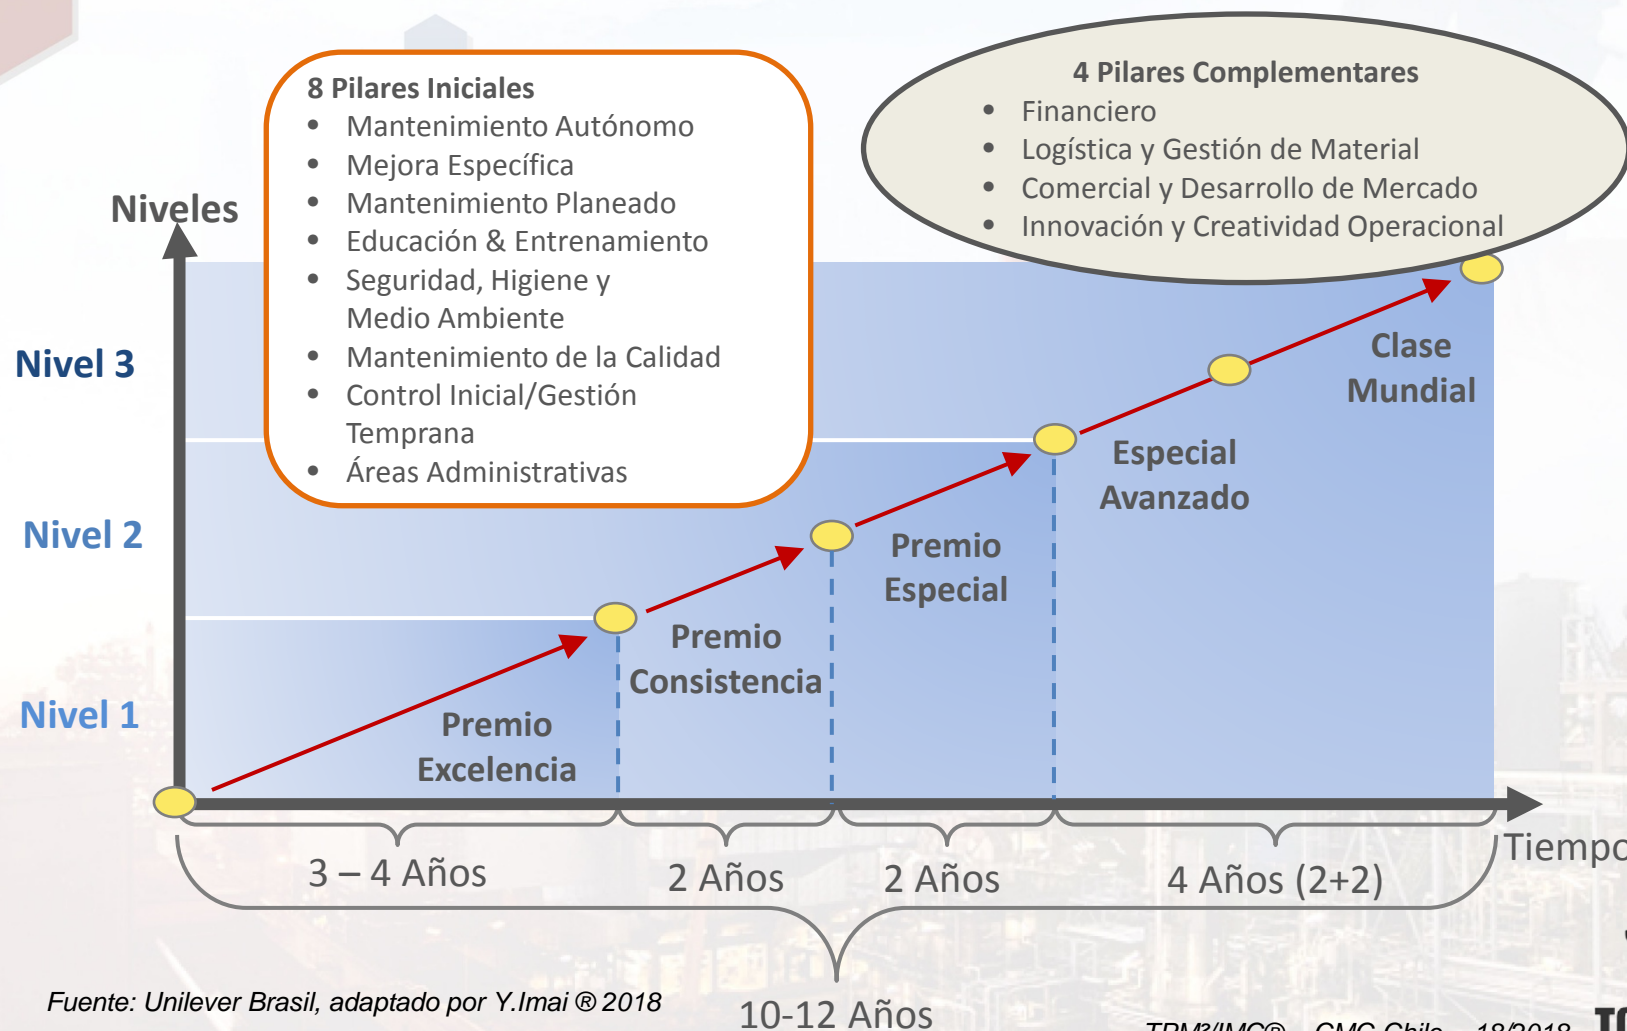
8 Pilares Iniciales
- Mantenimiento Autónomo
- Mejora Específica
- Mantenimiento Planeado
- Educación & Entrenamiento
- Seguridad, Higiene y Medio Ambiente
- Mantenimiento de la Calidad
- Control Inicial/Gestión Temprana
- Áreas Administrativas

4 Pilares Complementares
- Financiero
- Logística y Gestión de Material
- Comercial y Desarrollo de Mercado
- Innovación y Creatividad Operacional

Niveles

Nivel 3

Nivel 2

Nivel 1

Premio Excelencia

Premio Consistencia

Premio Especial

Especial Avanzado

Clase Mundial

Tiempo

3 – 4 Años

2 Años

2 Años

4 Años (2+2)

10-12 Años

Fuente: Unilever Brasil, adaptado por Y.Imai ® 2018

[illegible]